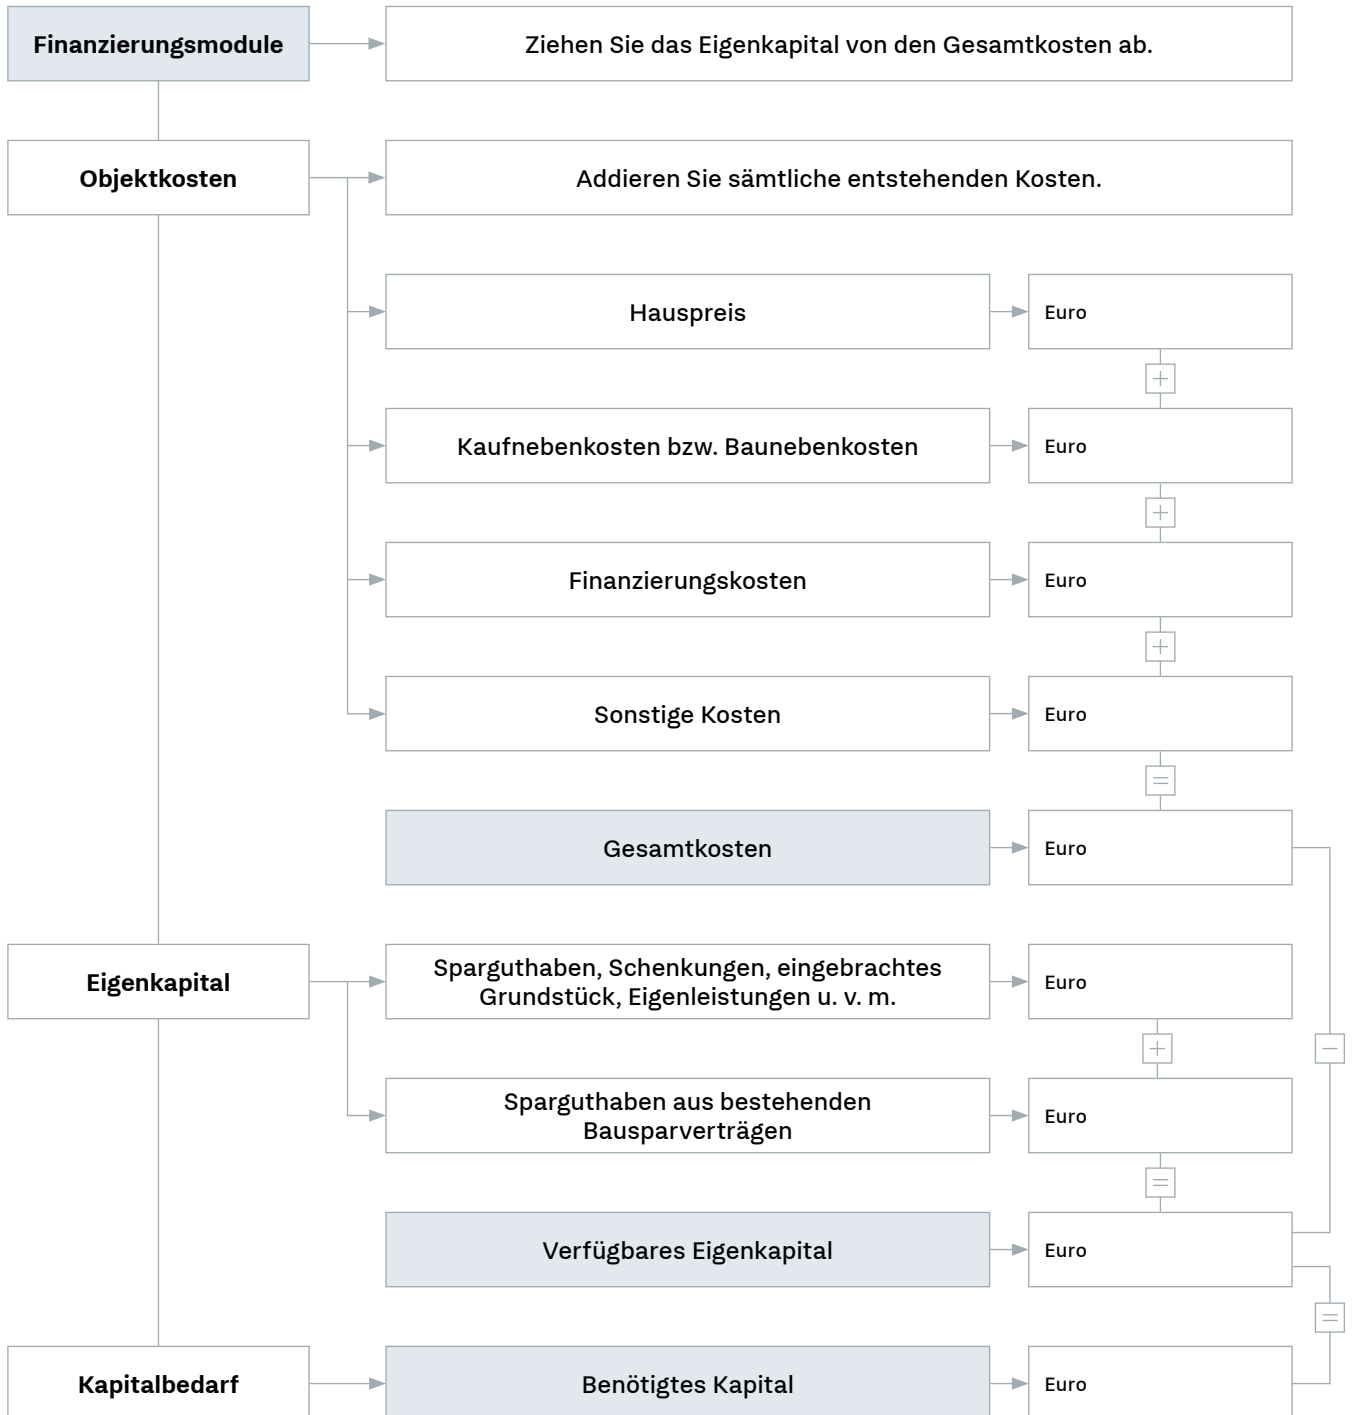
Finanzierungsmodule

Ziehen Sie das Eigenkapital von den Gesamtkosten ab.

Objektkosten

Addieren Sie sämtliche entstehenden Kosten.

Hauspreis

Euro

+

Kaufnebenkosten bzw. Baunebenkosten

Euro

+

Finanzierungskosten

Euro

+

Sonstige Kosten

Euro

=

Gesamtkosten

Euro

Eigenkapital

Sparguthaben, Schenkungen, eingebrachtes Grundstück, Eigenleistungen u. v. m.

Euro

+

−

Sparguthaben aus bestehenden Bausparverträgen

Euro

=

Verfügbares Eigenkapital

Euro

=

Kapitalbedarf

Benötigtes Kapital

Euro